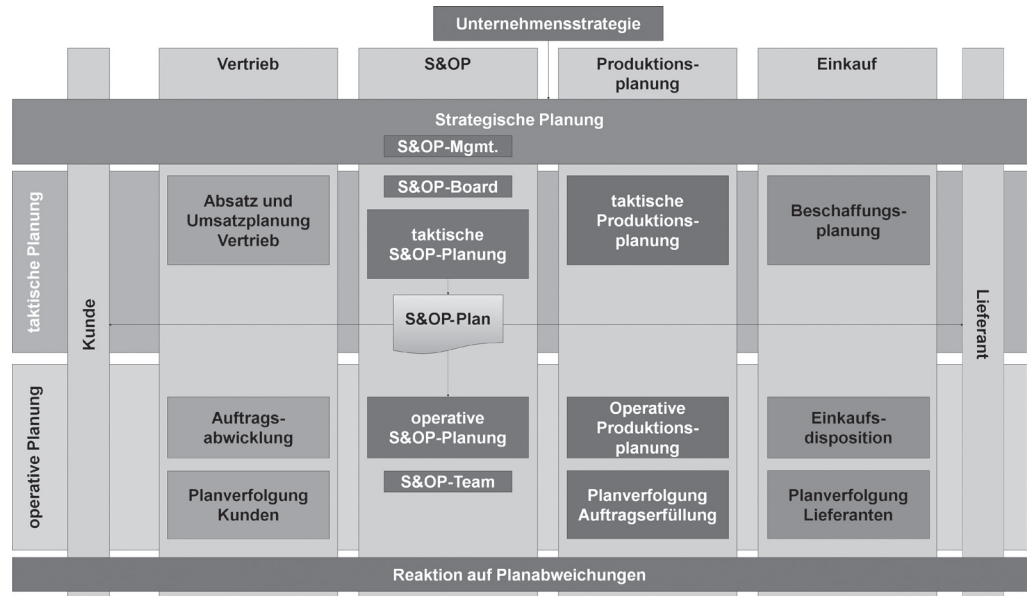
Unternehmensstrategie

Vertrieb

S&OP

Produktionsplanung

Einkauf

Strategische Planung

S&OP-Mgmt.

taktische Planung

Kunde

S&OP-Board

Absatz und Umsatzplanung Vertrieb

taktische S&OP-Planung

taktische Produktionsplanung

Beschaffungsplanung

Lieferant

S&OP-Plan

operative Planung

Auftragsabwicklung

operative S&OP-Planung

Operative Produktionsplanung

Einkaufsdisposition

S&OP-Team

Planverfolgung Kunden

Planverfolgung Auftragserfüllung

Planverfolgung Lieferanten

Reaktion auf Planabweichungen